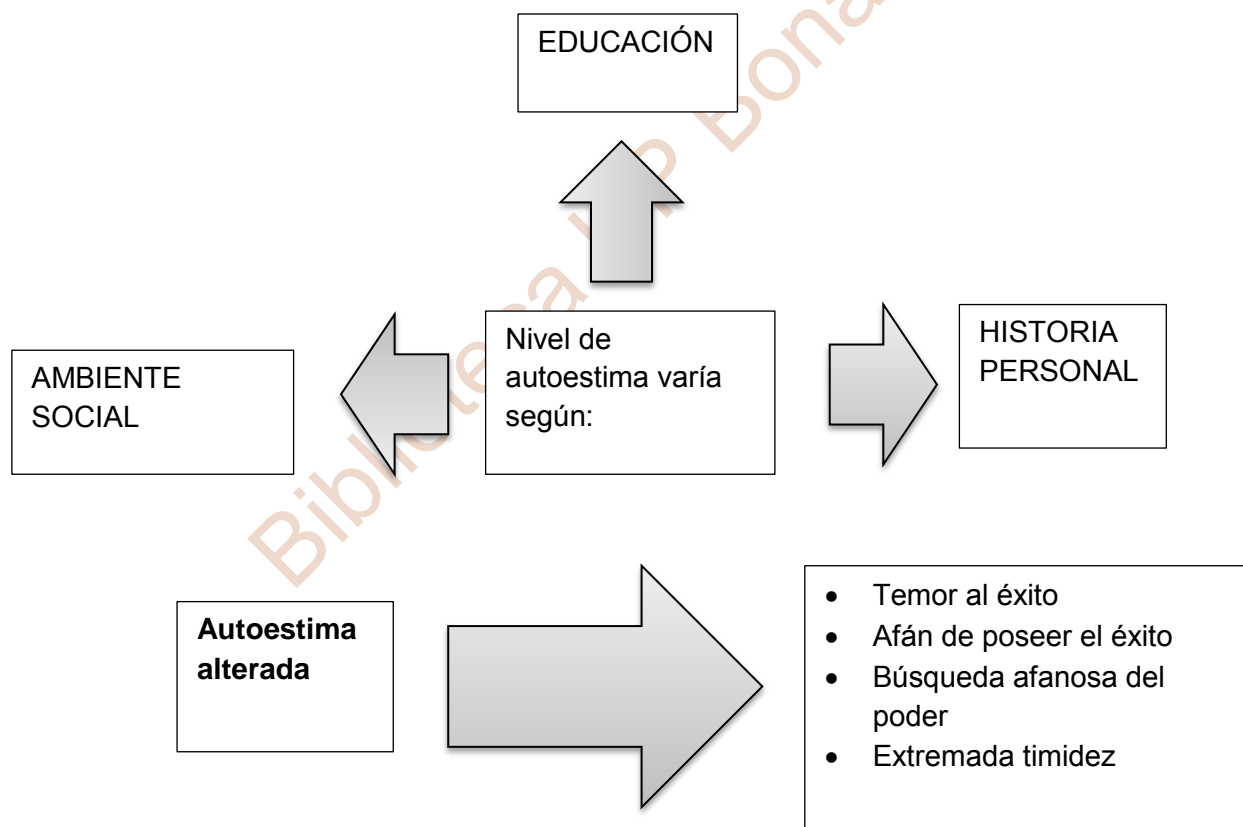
EDUCACIÓN

AMBIENTE SOCIAL

Nivel de autoestima varía según:

HISTORIA PERSONAL

Biblioteca UP Bona

**Autoestima alterada**

- Temor al éxito
- Afán de poseer el éxito
- Búsqueda afanosa del poder
- Extremada timidez